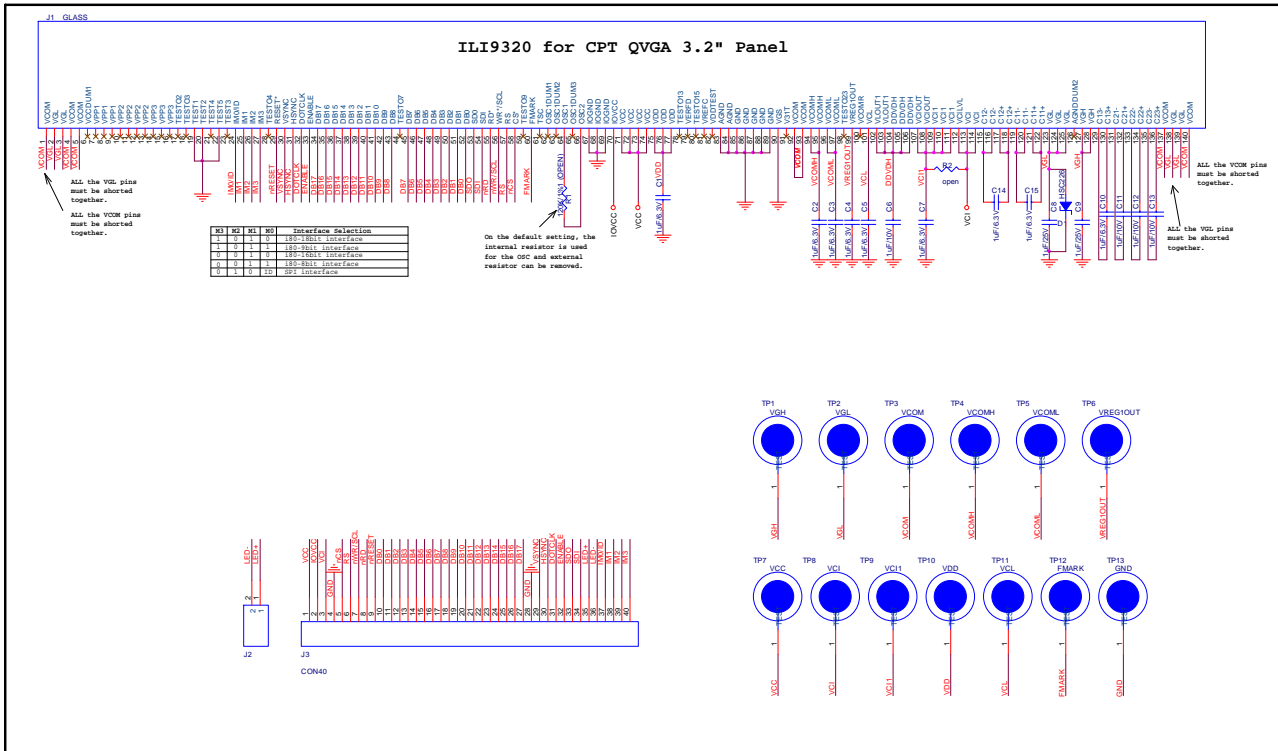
J1 GLASS

ILI9320 for CPT QVGA 3.2" Panel

VCOM VGL VGL VCOM VCOM VCCDUM1 VPP1 VPP1 VPP1 VPP2 VPP2 VPP2 VPP3 VPP3 VPP3 TESTO2 TESTO3 TEST1 TEST2 TEST4 TEST5 TEST3 IM0/ID IM1 IM2 IM3 TESTO4 RESET VSYNC HSYNC DOTCLK ENABLE DB17 DB16 DB15 DB14 DB13 DB12 DB11 DB10 DB9 DB8 TESTO7 DB7 DB6 DB5 DB4 DB3 DB2 DB1 DB0 SDO SDI RD WR*/SCL RS CS TESTO9 FMARK TSC OSC1DUM1 OSC1DUM2 OSC1DUM3 OSC2 IOGND IOGND IOGND IOVCC VCC VCC VCC VDD VDD VDD TESTO13 VREFD TESTO15 VREFC VDDTEST AGND AGND GND GND GND GND VGS V31T VCOM VCOMH VCOMH VCOML VCOML TESTO23 VREG1OUT VCOMR VCI VLOUT1 VLOUT1 DDVDH DDVDH DDVDH VCIOUT VCIOUT VCI1 VCI1 VCLVL VCI C12- C12- C12+ C12+ C11- C11- C11+ C11+ VGL VGL AGNDDUM2 VGH VGH C13- C13+ C21- C21+ C22- C22+ C23- C23+ VGL VGL VCOM

VCOM VGL VGL VCOM VCOM

ALL the VGL pins must be shorted together.

ALL the VCOM pins must be shorted together.

IM0/ID IM1 IM2 IM3

nRESET VSYNC HSYNC DOTCLK ENABLE DB17 DB16 DB15 DB14 DB13 DB12 DB11 DB10 DB9 DB8

DB7 DB6 DB5 DB4 DB3 DB2 DB1 DB0 SDO SDI nRD nWR/SCL RS nCS FMARK

100K R1 (OPEN)

IOVCC VCC C1 VDD 1uF/6.3V

VCOM VCOMH VREG1OUT VCL DDVDH VCI1 R2 open VCI C14 1uF/6.3V C15 1uF/6.3V C8 1uF/25V HSC226 D C9 1uF/25V VGL VGH

C2 1uF/6.3V C3 1uF/6.3V C4 1uF/6.3V C5 1uF/6.3V C6 1uF/10V C7 1uF/6.3V C10 1uF/6.3V C11 1uF/10V C12 1uF/10V C13 1uF/10V

VCOM VGL VGL VCOM

ALL the VCOM pins must be shorted together.

ALL the VGL pins must be shorted together.

| M3 | M2 | M1 | M0 | Interface Selection |
|---|---|---|---|---|
| 1 | 0 | 1 | 0 | i80-18bit interface |
| 1 | 0 | 1 | 1 | i80-9bit interface |
| 0 | 0 | 1 | 0 | i80-16bit interface |
| 0 | 0 | 1 | 1 | i80-8bit interface |
| 0 | 1 | 0 | ID | SPI interface |

On the default setting, the internal resistor is used for the OSC and external resistor can be removed.

TP1 VGH TP2 VGL TP3 VCOM TP4 VCOMH TP5 VCOML TP6 VREG1OUT

VGH VGL VCOM VCOMH VCOML VREG1OUT

TP7 VCC TP8 VCI TP9 VCI1 TP10 VDD TP11 VCL TP12 FMARK TP13 GND

VCC VCI VCI1 VDD VCL FMARK GND

LED- LED+
2 1
J2

VCC IOVCC VCI GND nCS RS nWR/SCL nRD nRESET DB0 DB1 DB2 DB3 DB4 DB5 DB6 DB7 DB8 DB9 DB10 DB11 DB12 DB13 DB14 DB15 DB16 DB17 GND VSYNC HSYNC DOTCLK ENABLE SDO SDI LED- LED+ IM0/ID IM1 IM2 IM3

1 2 3 4 5 6 7 8 9 10 11 12 13 14 15 16 17 18 19 20 21 22 23 24 25 26 27 28 29 30 31 32 33 34 35 36 37 38 39 40

J3
CON40